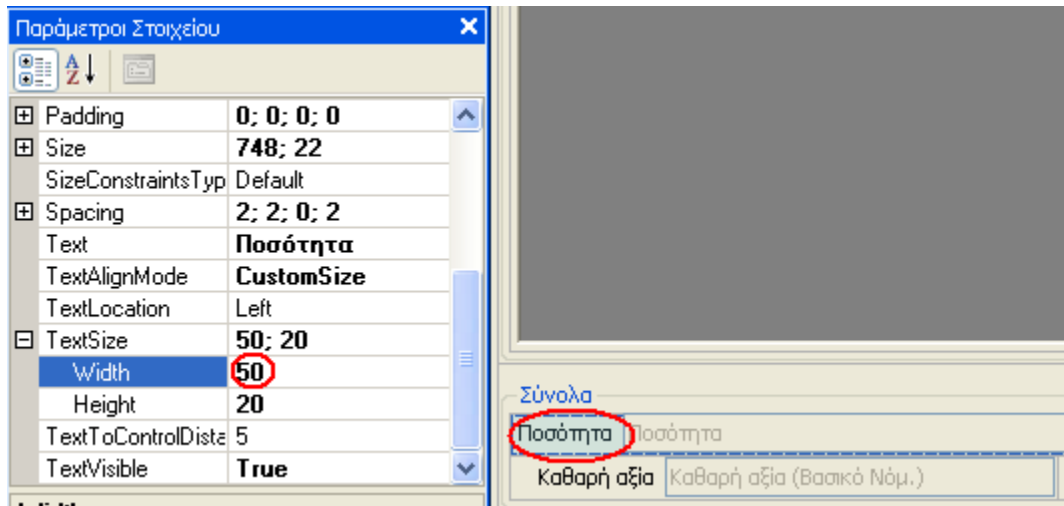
Παράμετροι Στοιχείου

| | |
|---|---|
| ⊞ Padding | 0; 0; 0; 0 |
| ⊞ Size | 748; 22 |
| SizeConstraintsTyp | Default |
| ⊞ Spacing | 2; 2; 0; 2 |
| Text | Ποσότητα |
| TextAlignMode | CustomSize |
| TextLocation | Left |
| ⊟ TextSize | 50; 20 |
| Width | 50 |
| Height | 20 |
| TextToControlDista | 5 |
| TextVisible | True |

Σύνολα
Ποσότητα Ποσότητα
Καθαρή αξία Καθαρή αξία (Βασικό Νόμ.)